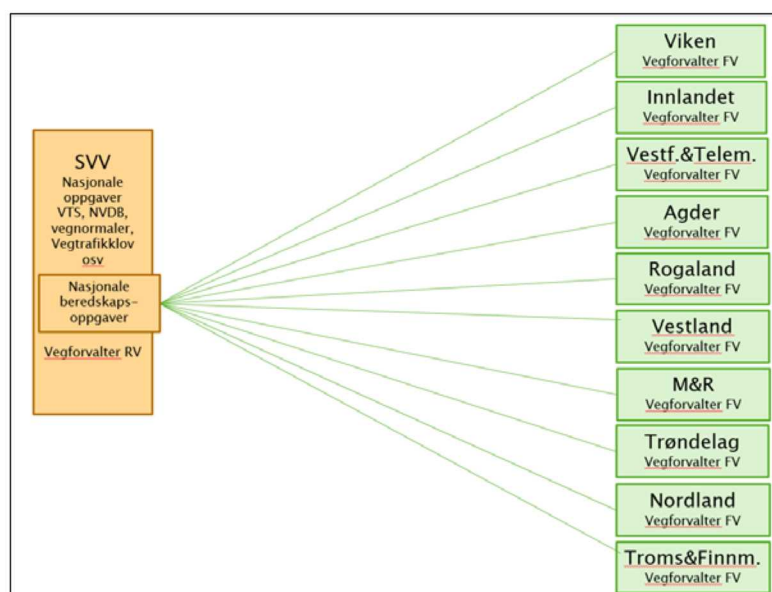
SVV
Nasjonale oppgaver VTS, NVDB, vegnormaler, Vegtrafikklov osv

Nasjonale beredskaps-oppgaver

Vegforvalter RV

Viken
Vegforvalter FV

Innlandet
Vegforvalter FV

Vestf.&Telem.
Vegforvalter FV

Agder
Vegforvalter FV

Rogaland
Vegforvalter FV

Vestland
Vegforvalter FV

M&R
Vegforvalter FV

Trøndelag
Vegforvalter FV

Nordland
Vegforvalter FV

Troms&Finnm.
Vegforvalter FV